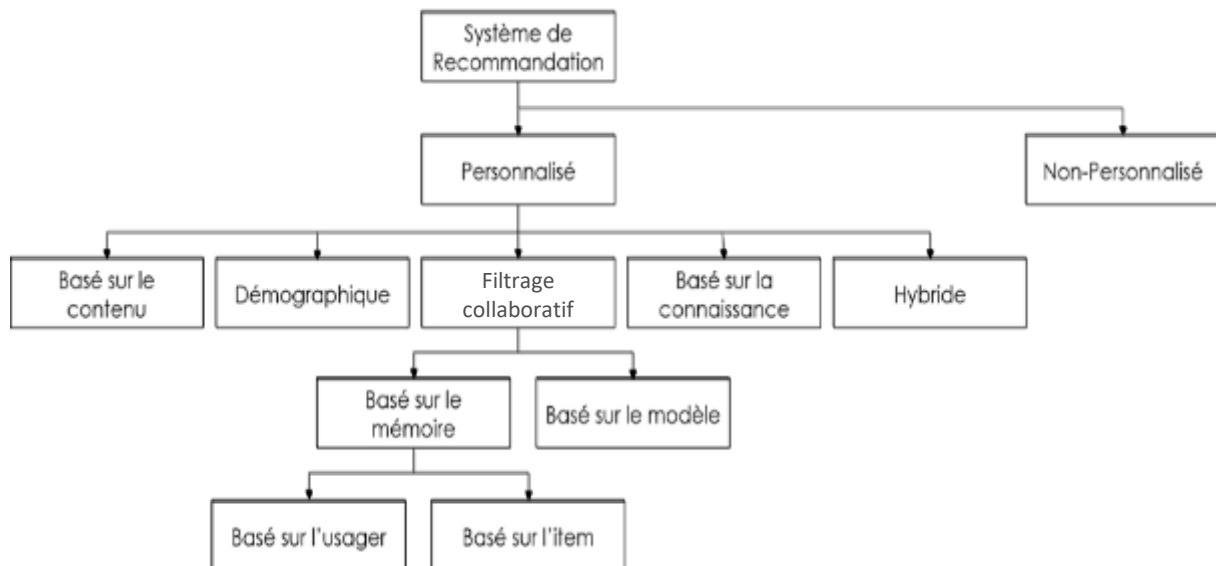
Système de Recommandation

Personnalisé

Non-Personnalisé

Basé sur le contenu

Démographique

Filtrage collaboratif

Basé sur la connaissance

Hybride

Basé sur le mémoire

Basé sur le modèle

Basé sur l'usager

Basé sur l'item